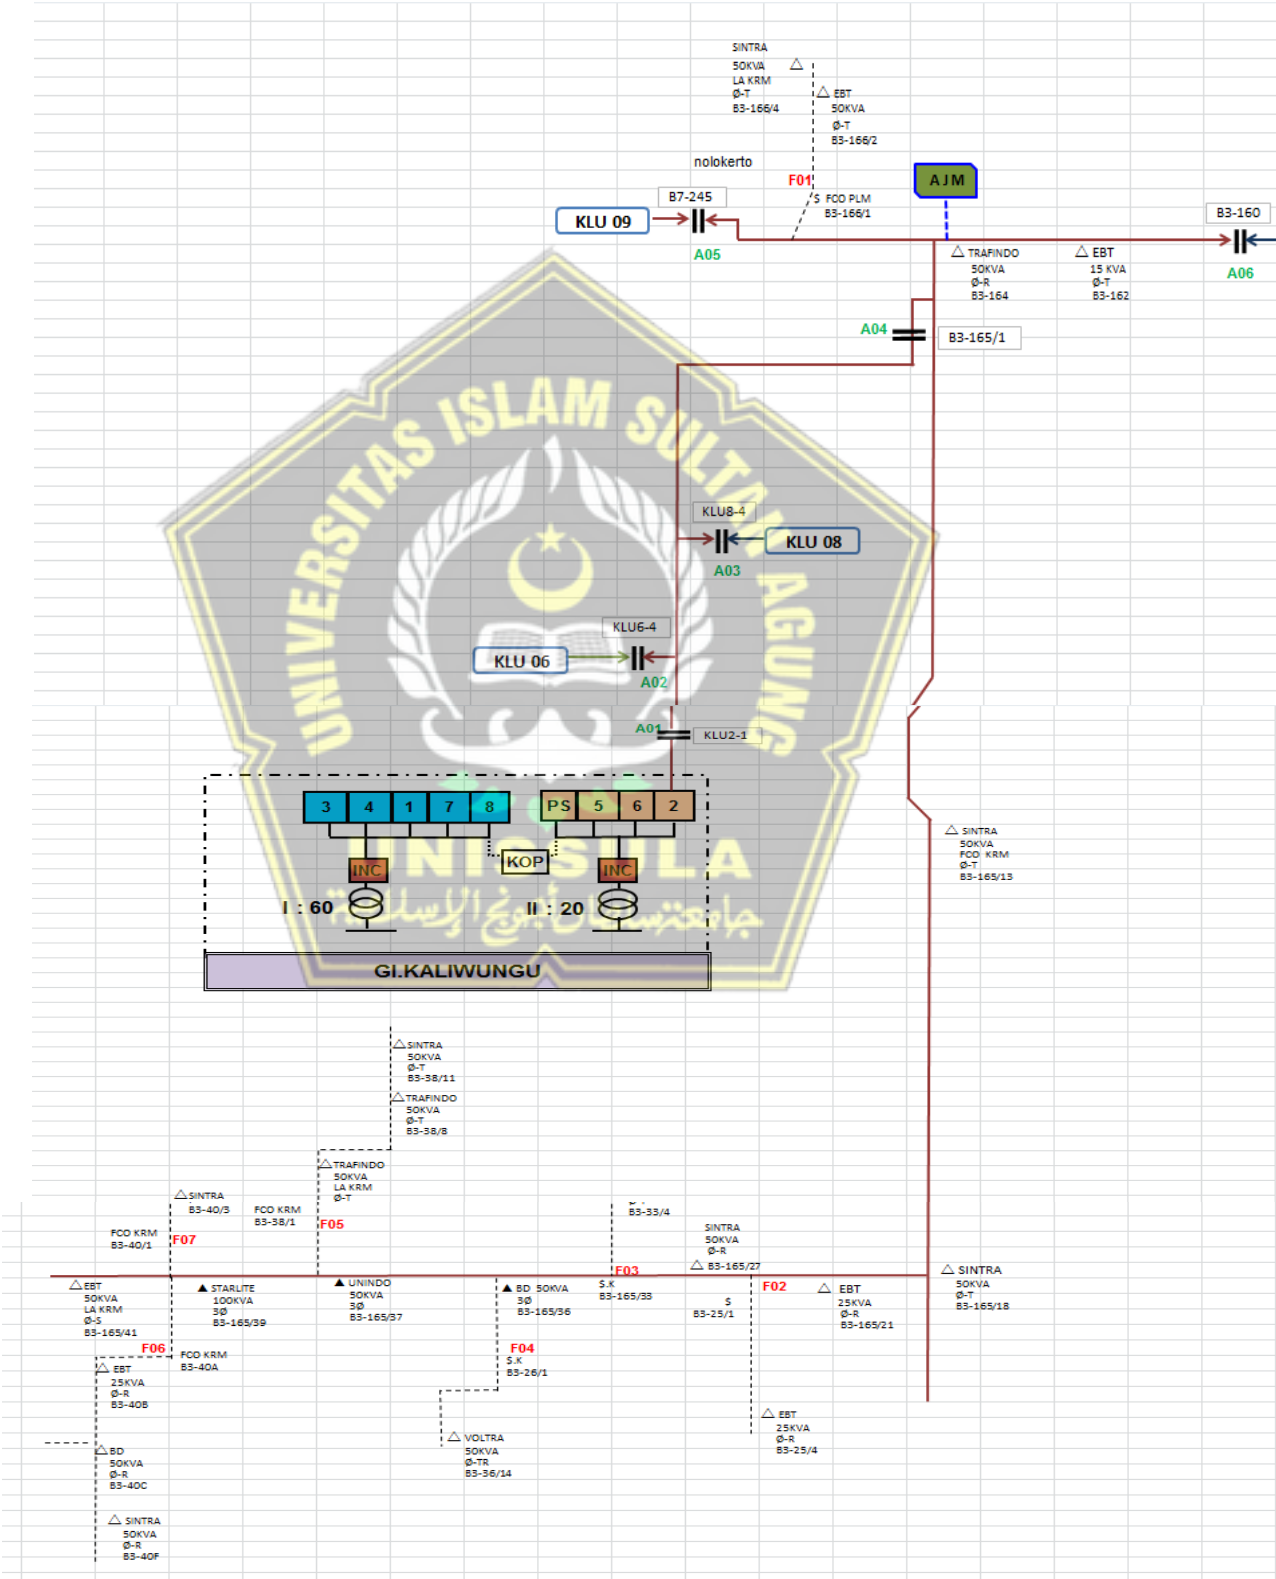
SINTRA
50KVA
LA KRM
Ø-T
B3-166/4

EBT
50KVA
Ø-T
B3-166/2

nolokerto

F01

AJM

B7-245

KLU 09

FCO PLM
B3-166/1

B3-160

A05

TRAFINDO
50KVA
Ø-R
B3-164

EBT
15 KVA
Ø-T
B3-162

A06

A04

B3-165/1

UNIVERSITAS ISLAM SULTAN AGUNG

KLU8-4

KLU 08

A03

KLU6-4

KLU 06

A02

A01

KLU2-1

3 4 1 7 8

PS 5 6 2

INC

KOP

INC

I : 60

II : 20

UNISSULA

GI.KALIWUNGU

SINTRA
50KVA
FCO KRM
Ø-T
B3-165/13

SINTRA
50KVA
Ø-T
B3-38/11

TRAFINDO
50KVA
Ø-T
B3-38/8

TRAFINDO
50KVA
LA KRM
Ø-T

SINTRA
B3-40/3

FCO KRM
B3-38/1

F05

FCO KRM
B3-40/1

F07

B3-33/4

SINTRA
50KVA
Ø-R
B3-165/27

F03

F02

SINTRA
50KVA
Ø-T
B3-165/18

EBT
50KVA
LA KRM
Ø-S
B3-165/41

STARLITE
100KVA
3Ø
B3-165/39

UNINDO
50KVA
3Ø
B3-165/37

BD 50KVA
3Ø
B3-165/36

S.K
B3-165/33

S
B3-25/1

EBT
25KVA
Ø-R
B3-165/21

F06

FCO KRM
B3-40A

EBT
25KVA
Ø-R
B3-40B

F04
S.K
B3-26/1

BD
50KVA
Ø-R
B3-40C

VOLTRA
50KVA
Ø-TR
B3-36/14

EBT
25KVA
Ø-R
B3-25/4

SINTRA
50KVA
Ø-R
B3-40F